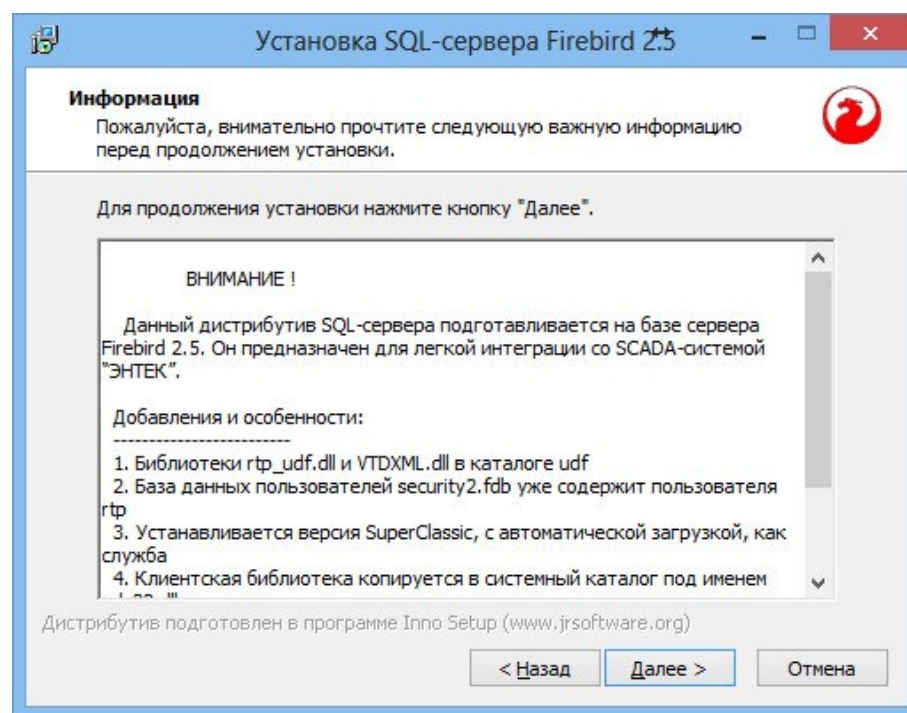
Установка SQL-сервера Firebird 2.5

Информация

Пожалуйста, внимательно прочтите следующую важную информацию перед продолжением установки.

Для продолжения установки нажмите кнопку "Далее".

ВНИМАНИЕ !

Данный дистрибутив SQL-сервера подготавливается на базе сервера Firebird 2.5. Он предназначен для легкой интеграции со SCADA-системой "ЭНТЕК".

Добавления и особенности:
-------------------------
1. Библиотеки rtp_udf.dll и VTDXML.dll в каталоге udf
2. База данных пользователей security2.fdb уже содержит пользователя rtp
3. Устанавливается версия SuperClassic, с автоматической загрузкой, как служба
4. Клиентская библиотека копируется в системный каталог под именем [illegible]

Дистрибутив подготовлен в программе Inno Setup (www.jrsoftware.org)

< Назад
Далее >
Отмена